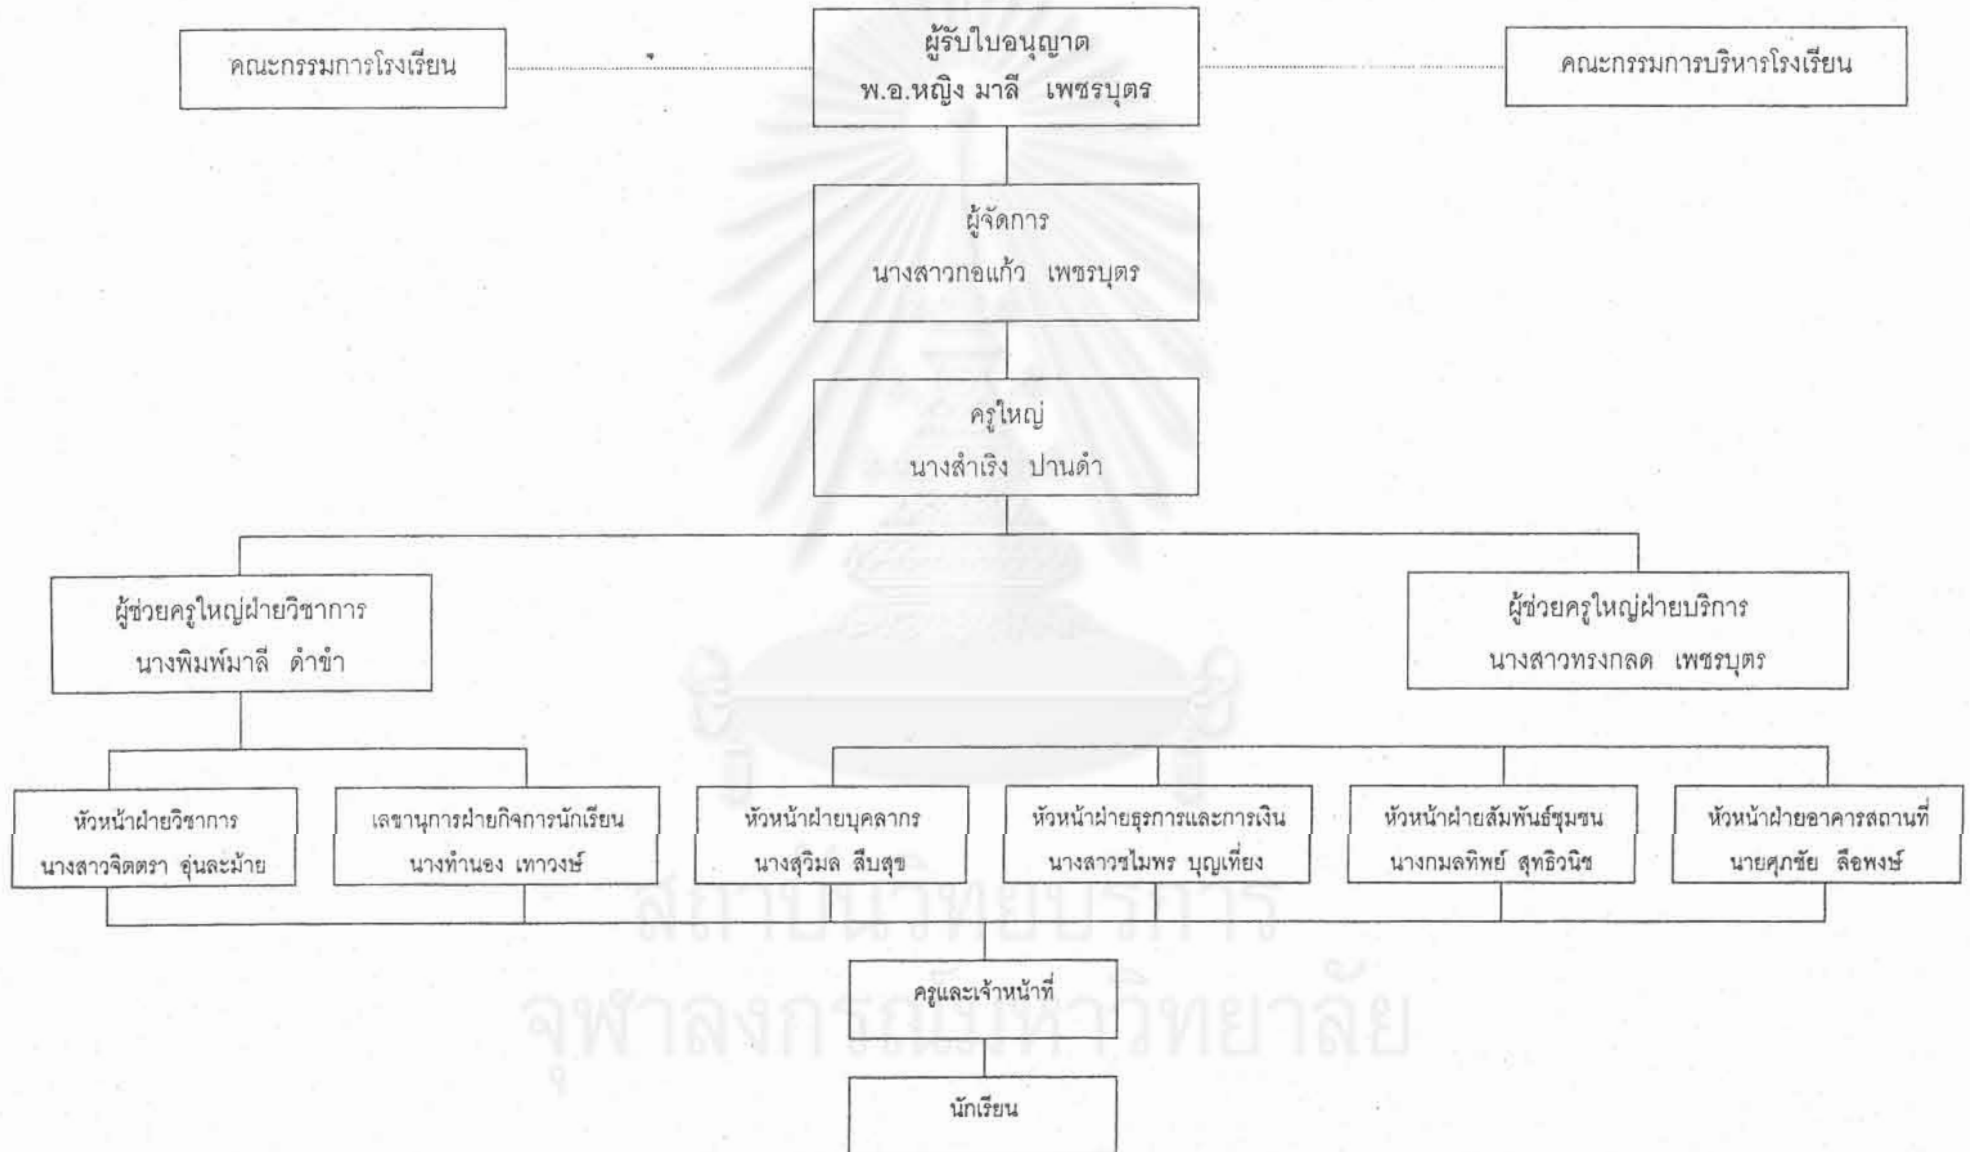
คณะกรรมการโรงเรียน

ผู้รับใบอนุญาต
พ.อ.หญิง มาลี เพชรบุตร

คณะกรรมการบริหารโรงเรียน

ผู้จัดการ
นางสาวกอแก้ว เพชรบุตร

ครูใหญ่
นางสำเริง ปานดำ

ผู้ช่วยครูใหญ่ฝ่ายวิชาการ
นางพิมพ์มาลี ดำขำ

ผู้ช่วยครูใหญ่ฝ่ายบริการ
นางสาวทรงกลด เพชรบุตร

หัวหน้าฝ่ายวิชาการ
นางสาวจิตตรา อุ่นละม้าย

เลขานุการฝ่ายกิจการนักเรียน
นางทำนอง เทาวงษ์

หัวหน้าฝ่ายบุคลากร
นางสุวิมล สืบสุข

หัวหน้าฝ่ายธุรการและการเงิน
นางสาวชไมพร บุญเที่ยง

หัวหน้าฝ่ายสัมพันธ์ชุมชน
นางกมลทิพย์ สุทธิวนิช

หัวหน้าฝ่ายอาคารสถานที่
นายศุภชัย ลือพงษ์

ครูและเจ้าหน้าที่

นักเรียน

สถาบันวิทยบริการ
จุฬาลงกรณ์มหาวิทยาลัย